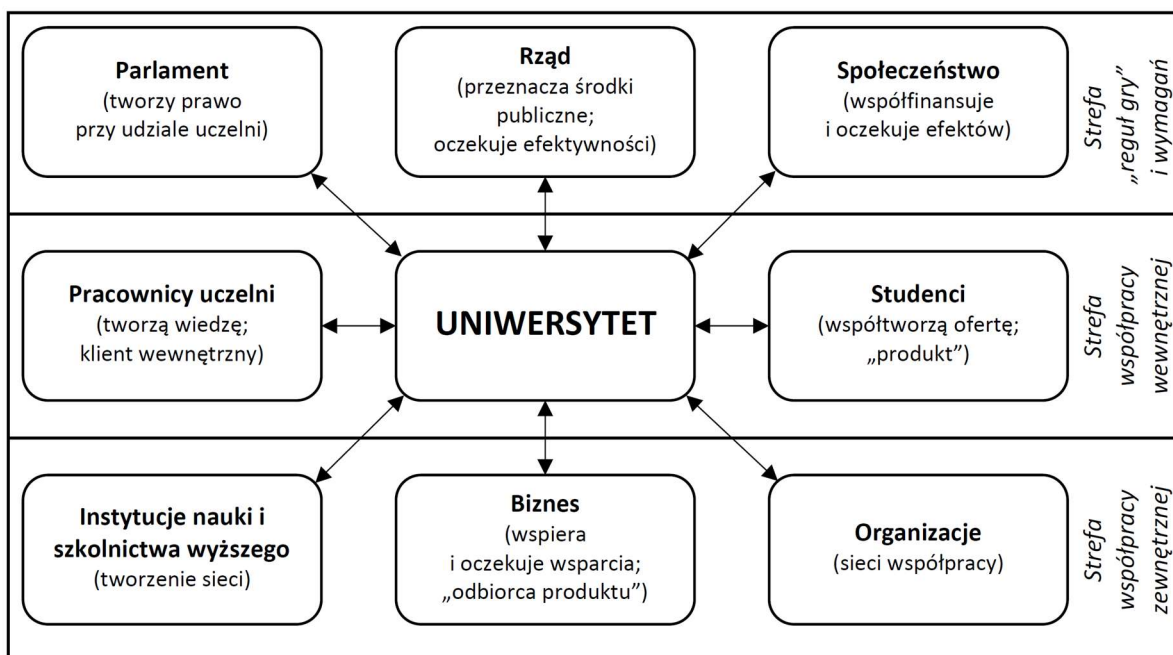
Parlament
(tworzy prawo przy udziale uczelni)

Rząd
(przeznacza środki publiczne; oczekuje efektywności)

Społeczeństwo
(współfinansuje i oczekuje efektów)

Strefa „reguł gry" i wymagań

Pracownicy uczelni
(tworzą wiedzę; klient wewnętrzny)

UNIWERSYTET

Studenci
(współtworzą ofertę; „produkt")

Strefa współpracy wewnętrznej

Instytucje nauki i szkolnictwa wyższego
(tworzenie sieci)

Biznes
(wspiera i oczekuje wsparcia; „odbiorca produktu")

Organizacje
(sieci współpracy)

Strefa współpracy zewnętrznej